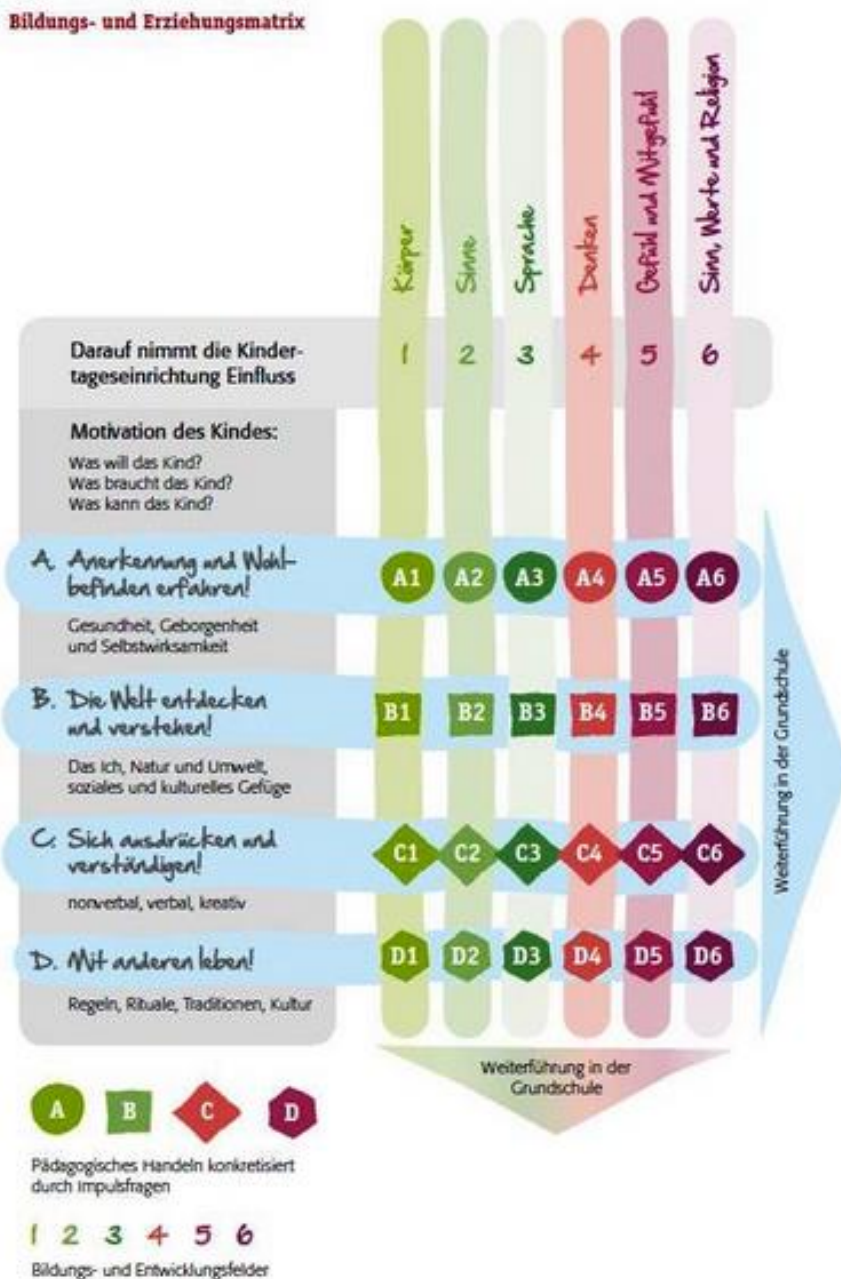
Bildungs- und Erziehungsmatrix

Körper
Sinne
Sprache
Denken
Gefühl und Mitgefühl
Sinn, Werte und Religion

Darauf nimmt die Kindertageseinrichtung Einfluss

| 1 | 2 | 3 | 4 | 5 | 6 |
|---|---|---|---|---|---|

Motivation des Kindes:
Was will das Kind?
Was braucht das Kind?
Was kann das Kind?

A. Anerkennung und Wohlbefinden erfahren!
Gesundheit, Geborgenheit und Selbstwirksamkeit

A1 A2 A3 A4 A5 A6

B. Die Welt entdecken und verstehen!
Das Ich, Natur und Umwelt, soziales und kulturelles Gefüge

B1 B2 B3 B4 B5 B6

C. Sich ausdrücken und verständigen!
nonverbal, verbal, kreativ

C1 C2 C3 C4 C5 C6

D. Mit anderen leben!
Regeln, Rituale, Traditionen, Kultur

D1 D2 D3 D4 D5 D6

Weiterführung in der Grundschule

Weiterführung in der Grundschule

A B C D
Pädagogisches Handeln konkretisiert durch Impulsfragen

1 2 3 4 5 6
Bildungs- und Entwicklungsfelder